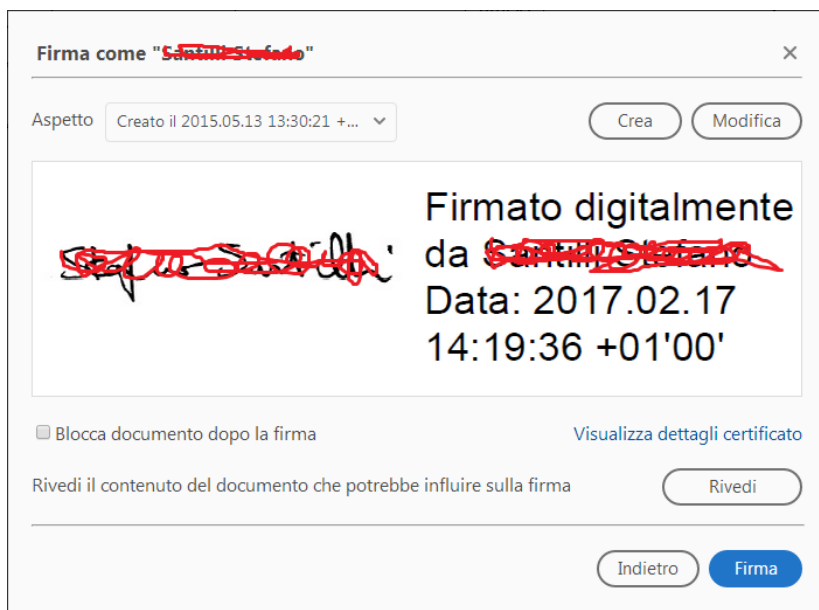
Firma come "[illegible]"

×

Aspetto Creato il 2015.05.13 13:30:21 +...

Crea Modifica

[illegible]

Firmato digitalmente da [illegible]
Data: 2017.02.17 14:19:36 +01'00'

Blocca documento dopo la firma

Visualizza dettagli certificato

Rivedi il contenuto del documento che potrebbe influire sulla firma

Rivedi

Indietro Firma